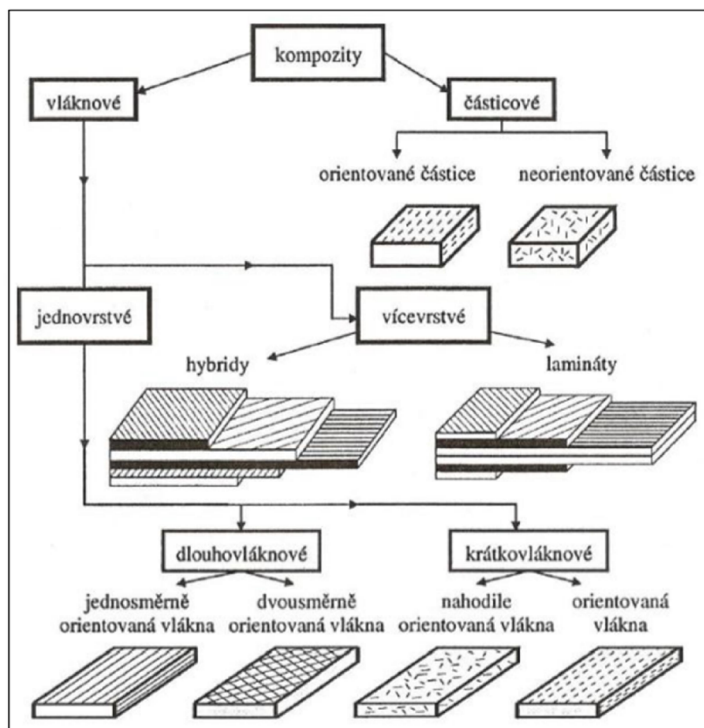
kompozity

vláknové

částicové

orientované částice

neorientované částice

jednovrstvé

vícevrstvé

hybridy

lamináty

dlouhovláknové

krátkovláknové

jednosměrně orientovaná vlákna

dvousměrně orientovaná vlákna

nahodile orientovaná vlákna

orientovaná vlákna